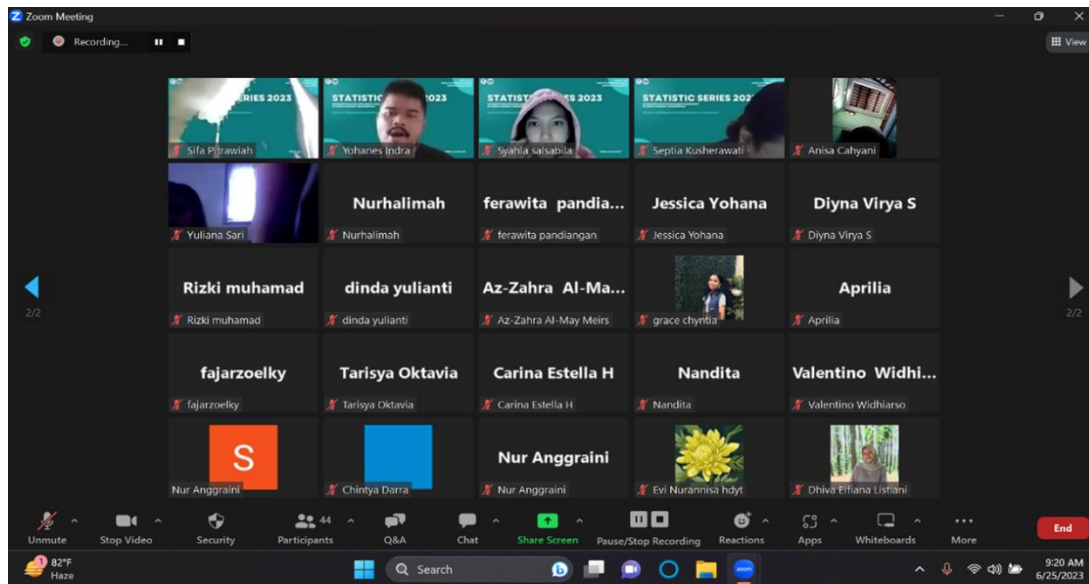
Zoom Meeting

Recording...

View

ERIES 2023
Sifa Pitrawiah

STATISTIC 2023
Yohanes Indra

STATISTIC S 2023
Syahla salsabila

STATISTIC SERIES 202
Septia Kusherawati

Anisa Cahyani

Yuliana Sari

Nurhalimah
Nurhalimah

ferawita pandia...
ferawita pandiangan

Jessica Yohana
Jessica Yohana

Diyna Virya S
Diyna Virya S

2/2

Rizki muhamad
Rizki muhamad

dinda yulianti
dinda yulianti

Az-Zahra Al-Ma...
Az-Zahra Al-May Meirs

grace chyntia

Aprilia
Aprilia

2/2

fajarzoelky
fajarzoelky

Tarisya Oktavia
Tarisya Oktavia

Carina Estella H
Carina Estella H

Nandita
Nandita

Valentino Widhi...
Valentino Widhiarso

S
Nur Anggraini

Chintya Darra

Nur Anggraini
Nur Anggraini

Evi Nurannisa hdyt

Dhiva Eliana Listiani

Unmute | Stop Video | Security | 44 Participants | Q&A | Chat | Share Screen | Pause/Stop Recording | Reactions | Apps | Whiteboards | More | End

82°F
Haze

Search

9:20 AM
6/25/2023